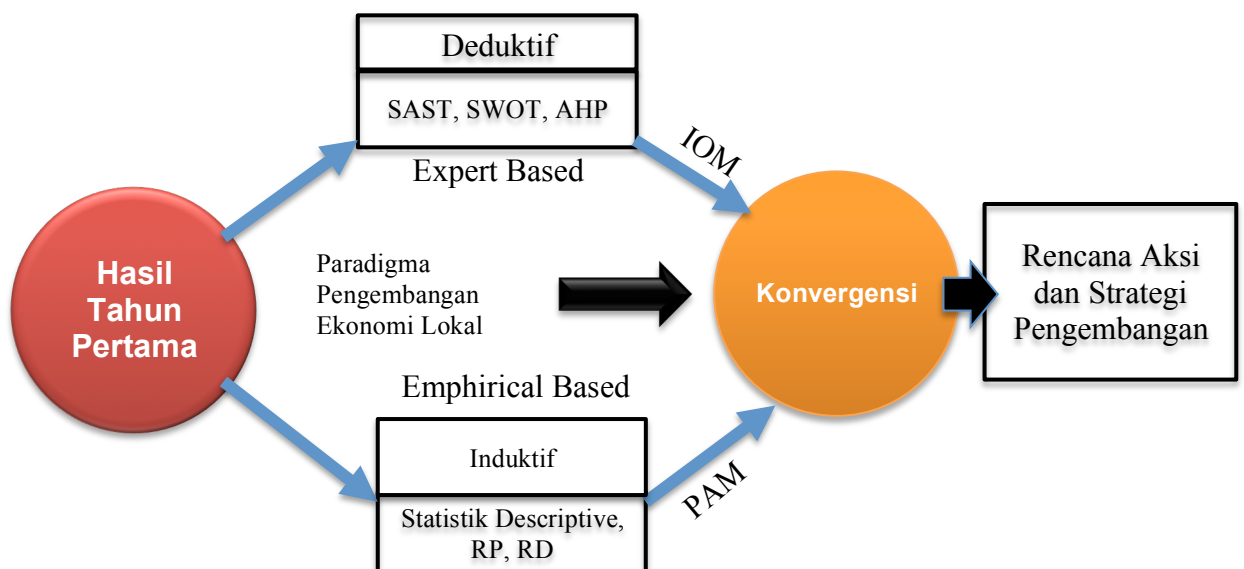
Deduktif

SAST, SWOT, AHP

Expert Based

IOM

Hasil Tahun Pertama

Paradigma Pengembangan Ekonomi Lokal

Konvergensi

Rencana Aksi dan Strategi Pengembangan

Emphirical Based

Induktif

Statistik Descriptive, RP, RD

PAM